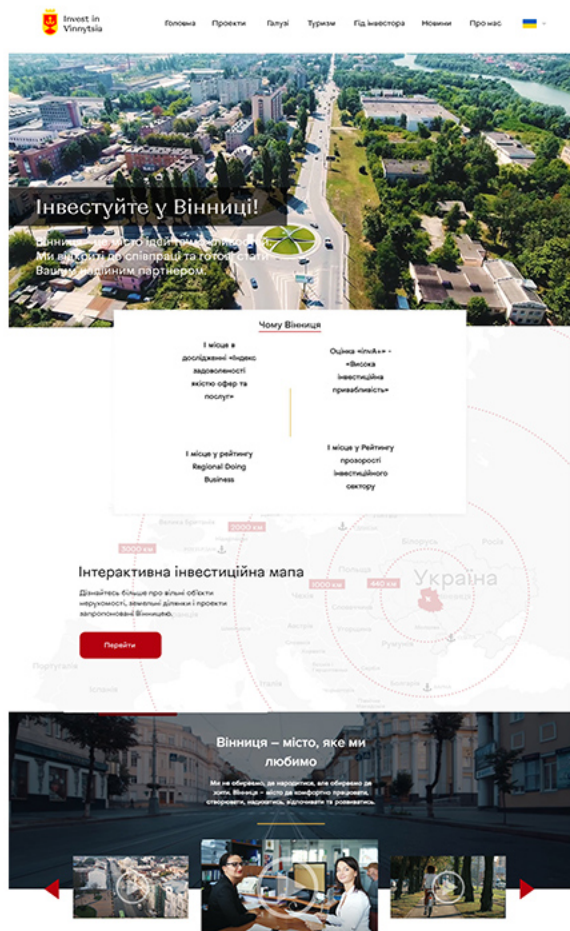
Invest in Vinnytsia

Головна Проекти Галузі Туризм Гід інвестора Новини Про нас

Інвестуйте у Вінниці!

Вінниця – це місто ідей та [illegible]. Ми відкриті до співпраці та готові стати Вашим надійним партнером.

Чому Вінниця

І місце в дослідженні «Індекс задоволеності якістю офер та послуг»

Оцінка «iлиА+» - «Висока інвестиційна привабливість»

І місце у рейтингу Regional Doing Business

І місце у Рейтингу прозорості інвестиційного сектору

2000 км
3000 км
1000 км
440 км
Україна

Інтерактивна інвестиційна мапа

Дізнайтесь більше про вільні об'єкти нерухомості, земельні ділянки і проекти запропоновані Вінницею.

Перейти

Вінниця – місто, яке ми любимо

Ми не обираємо, де народитися, але обираємо де жити. Вінниця – місто де комфортно працювати, створювати, надихатись, відпочивати та розвиватись.